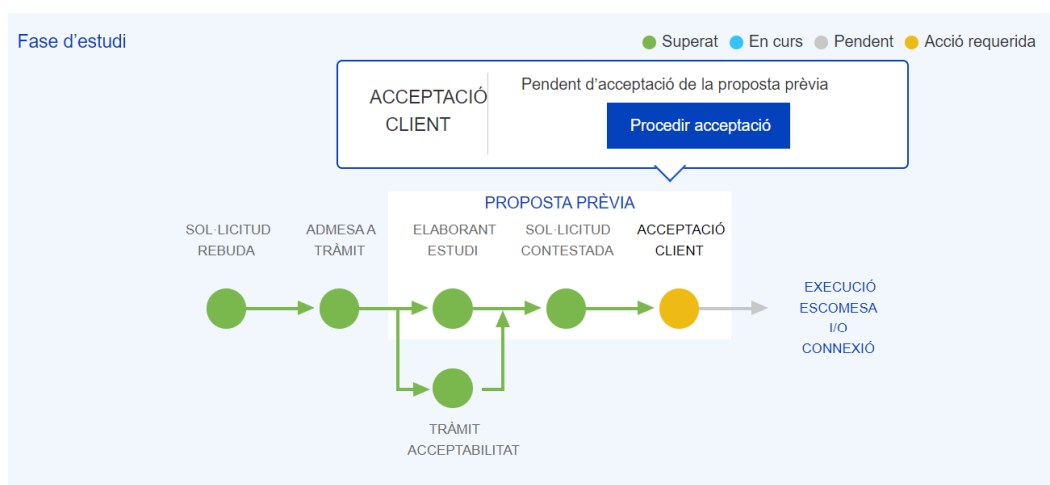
Fase d'estudi

Superat En curs Pendent Acció requerida

ACCEPTACIÓ CLIENT

Pendent d'acceptació de la proposta prèvia

Procedir acceptació

PROPOSTA PRÈVIA

SOL·LICITUD REBUDA

ADMESA A TRÀMIT

ELABORANT ESTUDI

SOL·LICITUD CONTESTADA

ACCEPTACIÓ CLIENT

EXECUCIÓ ESCOMESA I/O CONNEXIÓ

TRÀMIT ACCEPTABILITAT